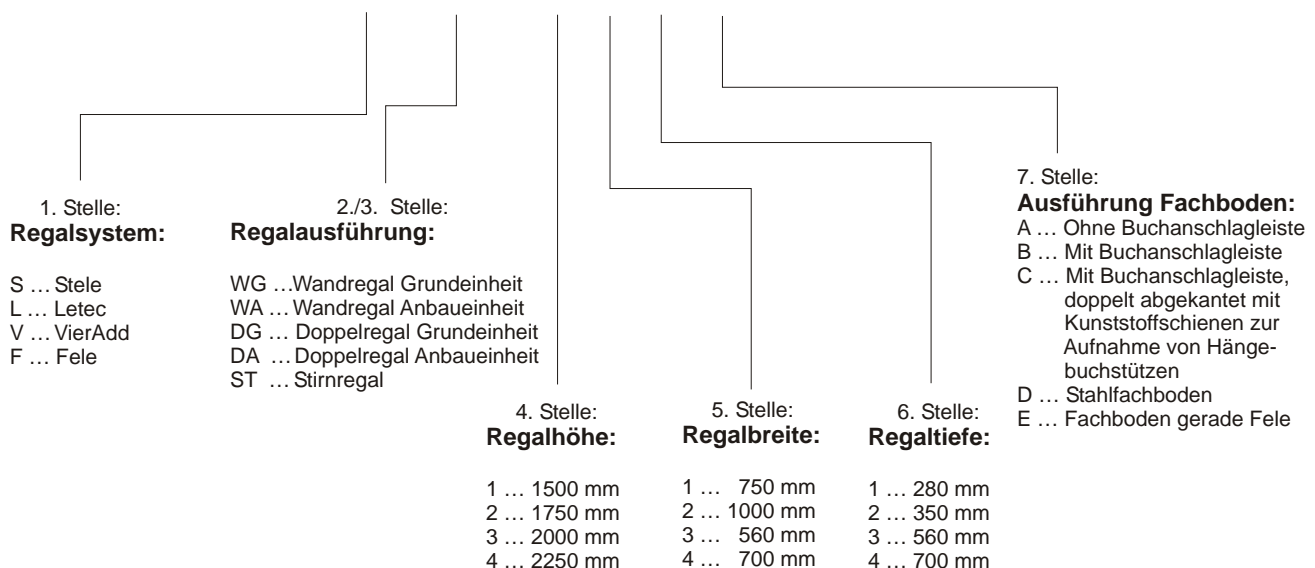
1. Stelle:
**Regalsystem:**

S … Stele
L … Letec
V … VierAdd
F … Fele

2./3. Stelle:
**Regalausführung:**

WG …Wandregal Grundeinheit
WA … Wandregal Anbaueinheit
DG … Doppelregal Grundeinheit
DA … Doppelregal Anbaueinheit
ST … Stirnregal

4. Stelle:
**Regalhöhe:**

1 … 1500 mm
2 … 1750 mm
3 … 2000 mm
4 … 2250 mm

5. Stelle:
**Regalbreite:**

1 … 750 mm
2 … 1000 mm
3 … 560 mm
4 … 700 mm

6. Stelle:
**Regaltiefe:**

1 … 280 mm
2 … 350 mm
3 … 560 mm
4 … 700 mm

7. Stelle:
**Ausführung Fachboden:**
A … Ohne Buchanschlagleiste
B … Mit Buchanschlagleiste
C … Mit Buchanschlagleiste, doppelt abgekantet mit Kunststoffschienen zur Aufnahme von Hängebuchstützen
D … Stahlfachboden
E … Fachboden gerade Fele